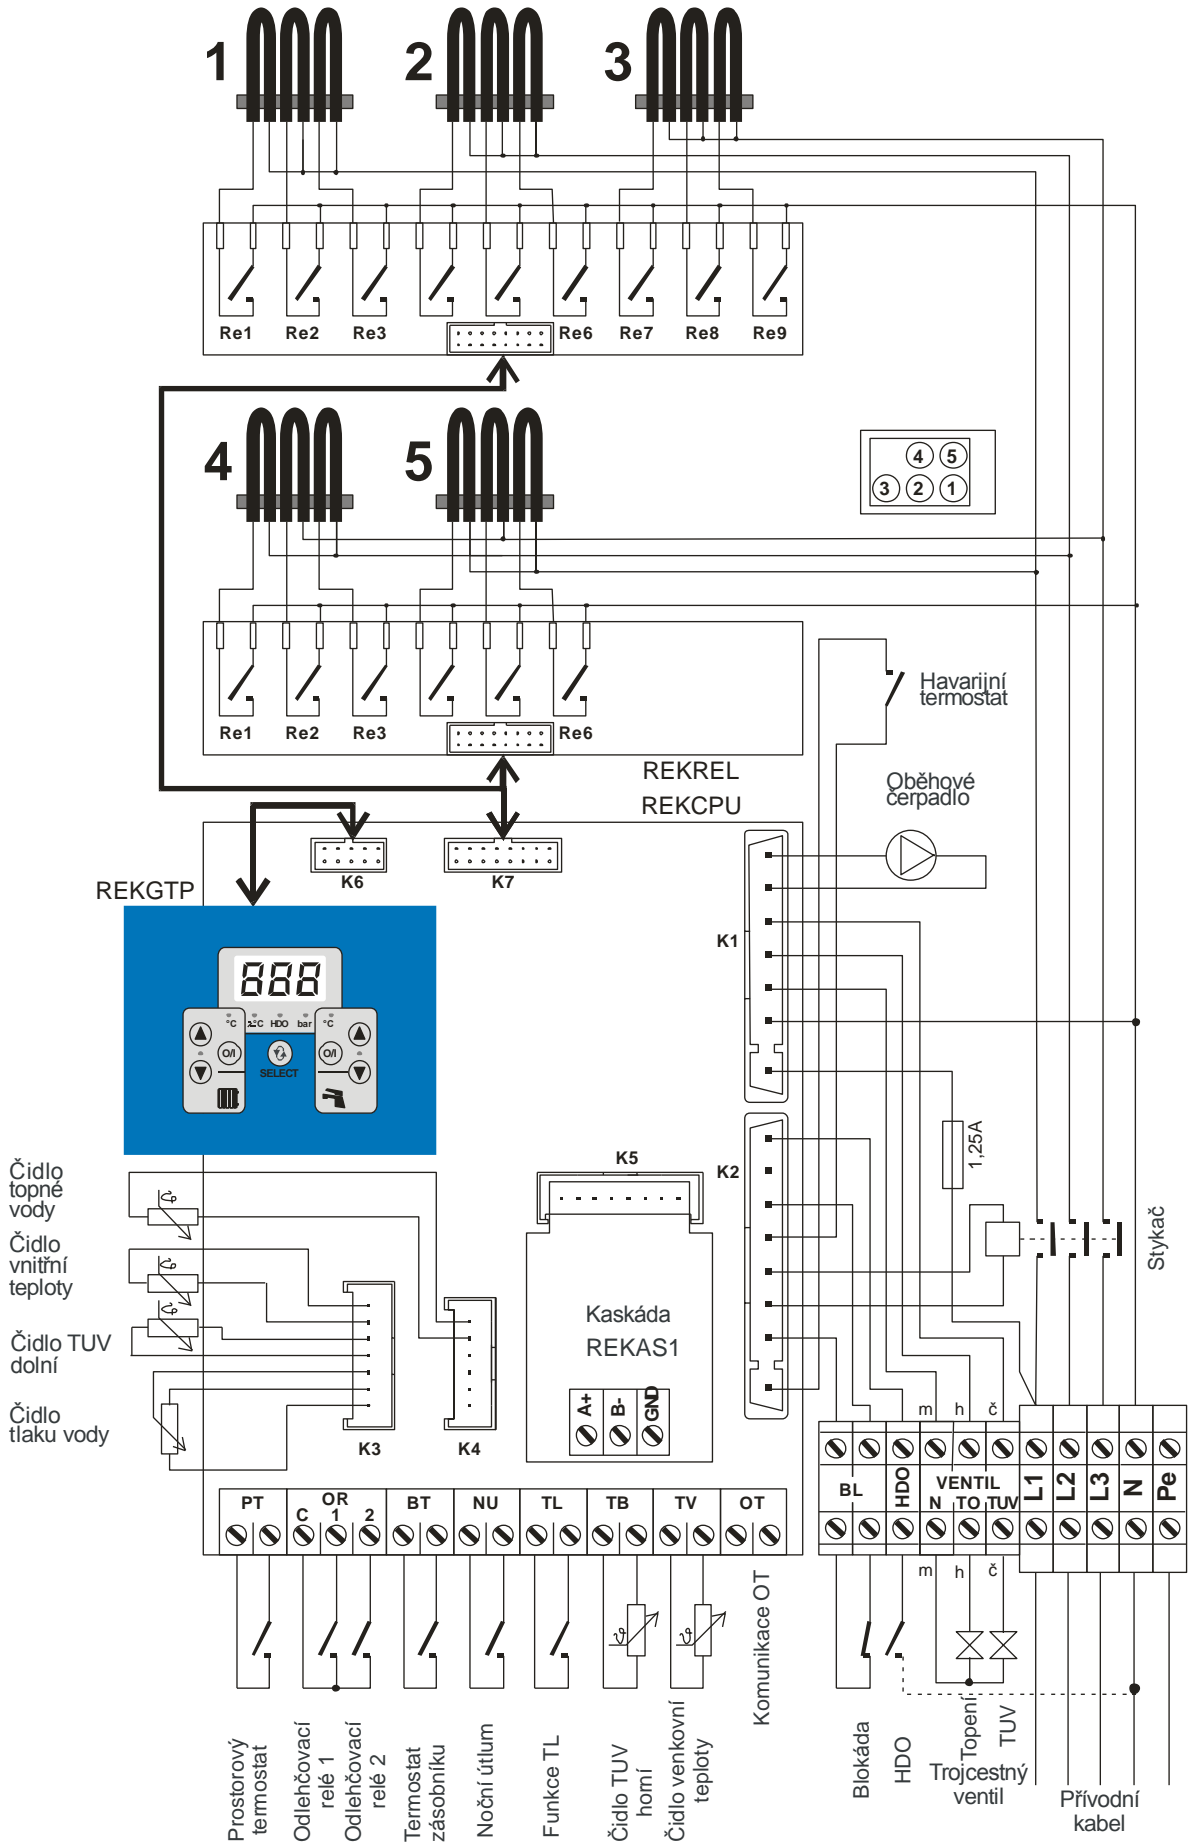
1 2 3

Re1 Re2 Re3 Re6 Re7 Re8 Re9

4 5

4 5
3 2 1

Re1 Re2 Re3 Re6

Havarijní termostat

REKREL
REKCPU

Oběhové čerpadlo

K6 K7

REKGTP

888
°C °C HDO bar °C
O/I SELECT O/I

K1

1,25A

K5

K2

Čidlo topné vody

Čidlo vnitřní teploty

Čidlo TUV dolní

Čidlo tlaku vody

Kaskáda REKAS1

A+ B- GND

K3 K4

Stykač

m h č

BL HDO VENTIL N TO TUV L1 L2 L3 N Pe

PT C OR 1 2 BT NU TL TB TV OT

m h č

Prostorový termostat

Odlenčovací relé 1

Odlenčovací relé 2

Termostat zásobníku

Noční útlum

Funkce TL

Čidlo TUV horní

Čidlo venkovní teploty

Komunikace OT

Blokáda

HDO

Topení TUV
Trojcestný ventil

Přívodní kabel